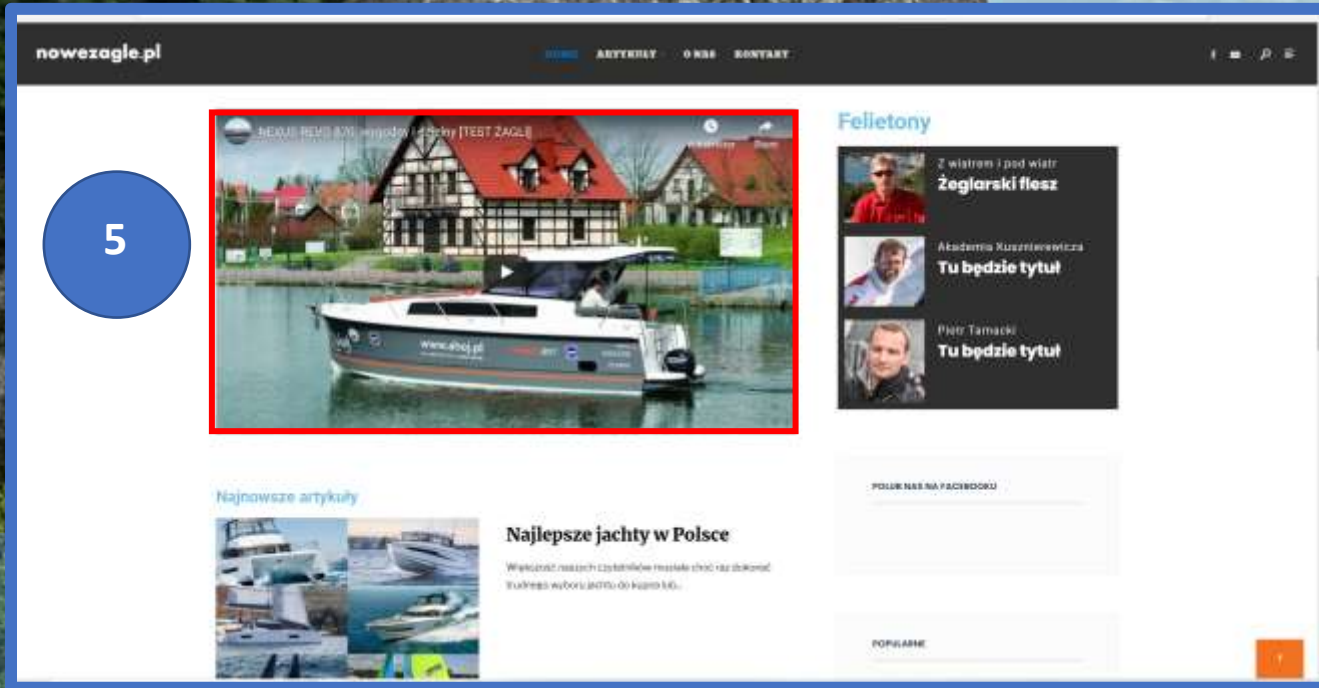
nowezagle.pl

HOME ARTYKUŁY O NAS KONTAKT

5

NEXUS REVO 870 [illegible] [TEST ŻAGLI]

www.eboj.pl

Felietony

Z wiatrem i pod wiatr
Żeglarski flesz

Akademia Kuszniewicza
Tu będzie tytuł

Piotr Tamacki
Tu będzie tytuł

Najnowsze artykuły

Najlepsze jachty w Polsce

Większość naszych czytelników musiała choć raz dokonać trudnego wyboru jachtu do kupna lub...

POLUB NAS NA FACEBOOKU

POPULARNE